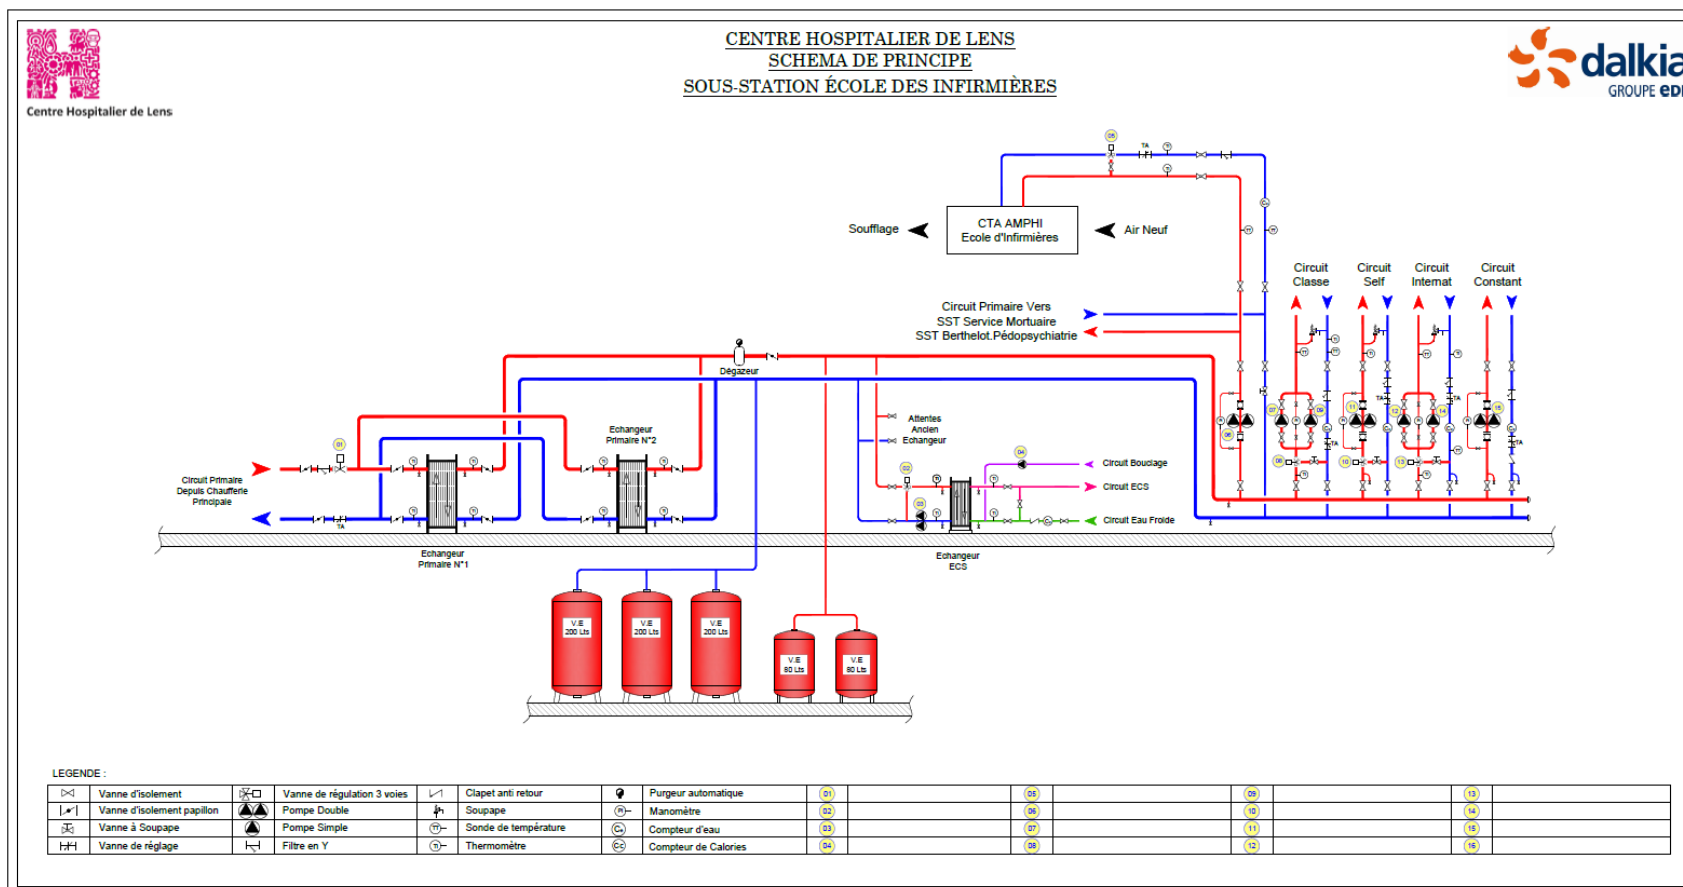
Centre Hospitalier de Lens

CENTRE HOSPITALIER DE LENS
SCHEMA DE PRINCIPE
SOUS-STATION ÉCOLE DES INFIRMIÈRES

dalkia
GROUPE EDF

Soufflage

CTA AMPHI
Ecole d'Infirmières

Air Neuf

Circuit Classe

Circuit Self

Circuit Internat

Circuit Constant

Circuit Primaire Vers
SST Service Mortuaire
SST Berthelot.Pédopsychiatrie

Dégazeur

Echangeur Primaire N°2

Attentes Ancien Echangeur

Circuit Bouclage

Circuit ECS

Circuit Eau Froide

Circuit Primaire Depuis Chaufferie Principale

Echangeur Primaire N°1

Echangeur ECS

V.E 200 Lts

V.E 200 Lts

V.E 200 Lts

V.E 80 Lts

V.E 80 Lts

LEGENDE :

| | Vanne d'isolement | | Vanne de régulation 3 voies | | Clapet anti retour | | Purgeur automatique | 01 | | 05 | | 09 | | 13 | |
|---|---|---|---|---|---|---|---|---|---|---|---|---|---|---|---|
| | Vanne d'isolement papillon | | Pompe Double | | Soupape | | Manomètre | 02 | | 06 | | 10 | | 14 | |
| | Vanne à Soupape | | Pompe Simple | | Sonde de température | | Compteur d'eau | 03 | | 07 | | 11 | | 15 | |
| | Vanne de réglage | | Filtre en Y | | Thermomètre | | Compteur de Calories | 04 | | 08 | | 12 | | 16 | |